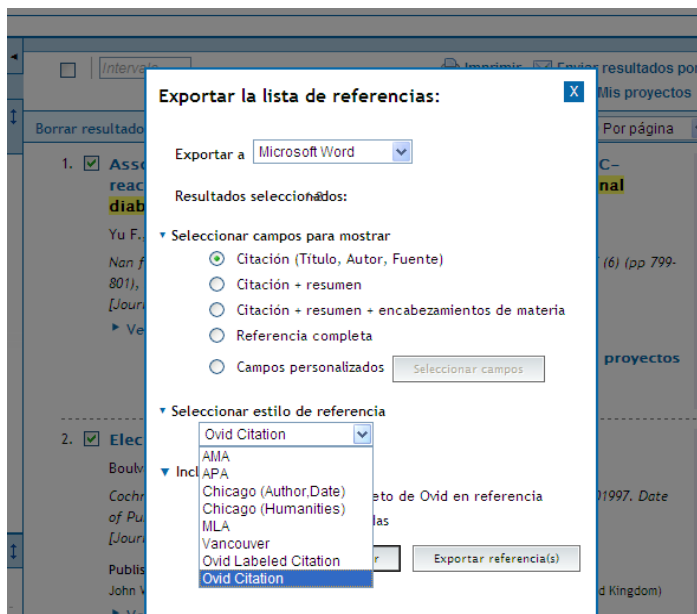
Intervalo

Imprimir Enviar resultados por

Mis proyectos

Borrar resultado

Por página

1. Asso C– reac nal diab

Yu F.

Nan f (6) (pp 799-801),

[Jour

Ve

proyectos

2. Elec

Boulv

Cochr 01997. Date of Pu

[Jour

Publis

John V d Kingdom)

Exportar la lista de referencias:

X

Exportar a Microsoft Word

Resultados seleccionados:

Seleccionar campos para mostrar

Citación (Título, Autor, Fuente)

Citación + resumen

Citación + resumen + encabezamientos de materia

Referencia completa

Campos personalizados

Seleccionar campos

Seleccionar estilo de referencia

Ovid Citation

AMA
APA
Chicago (Author,Date)
Chicago (Humanities)
MLA
Vancouver
Ovid Labeled Citation
Ovid Citation

Incl

eto de Ovid en referencia

das

r

Exportar referencia(s)